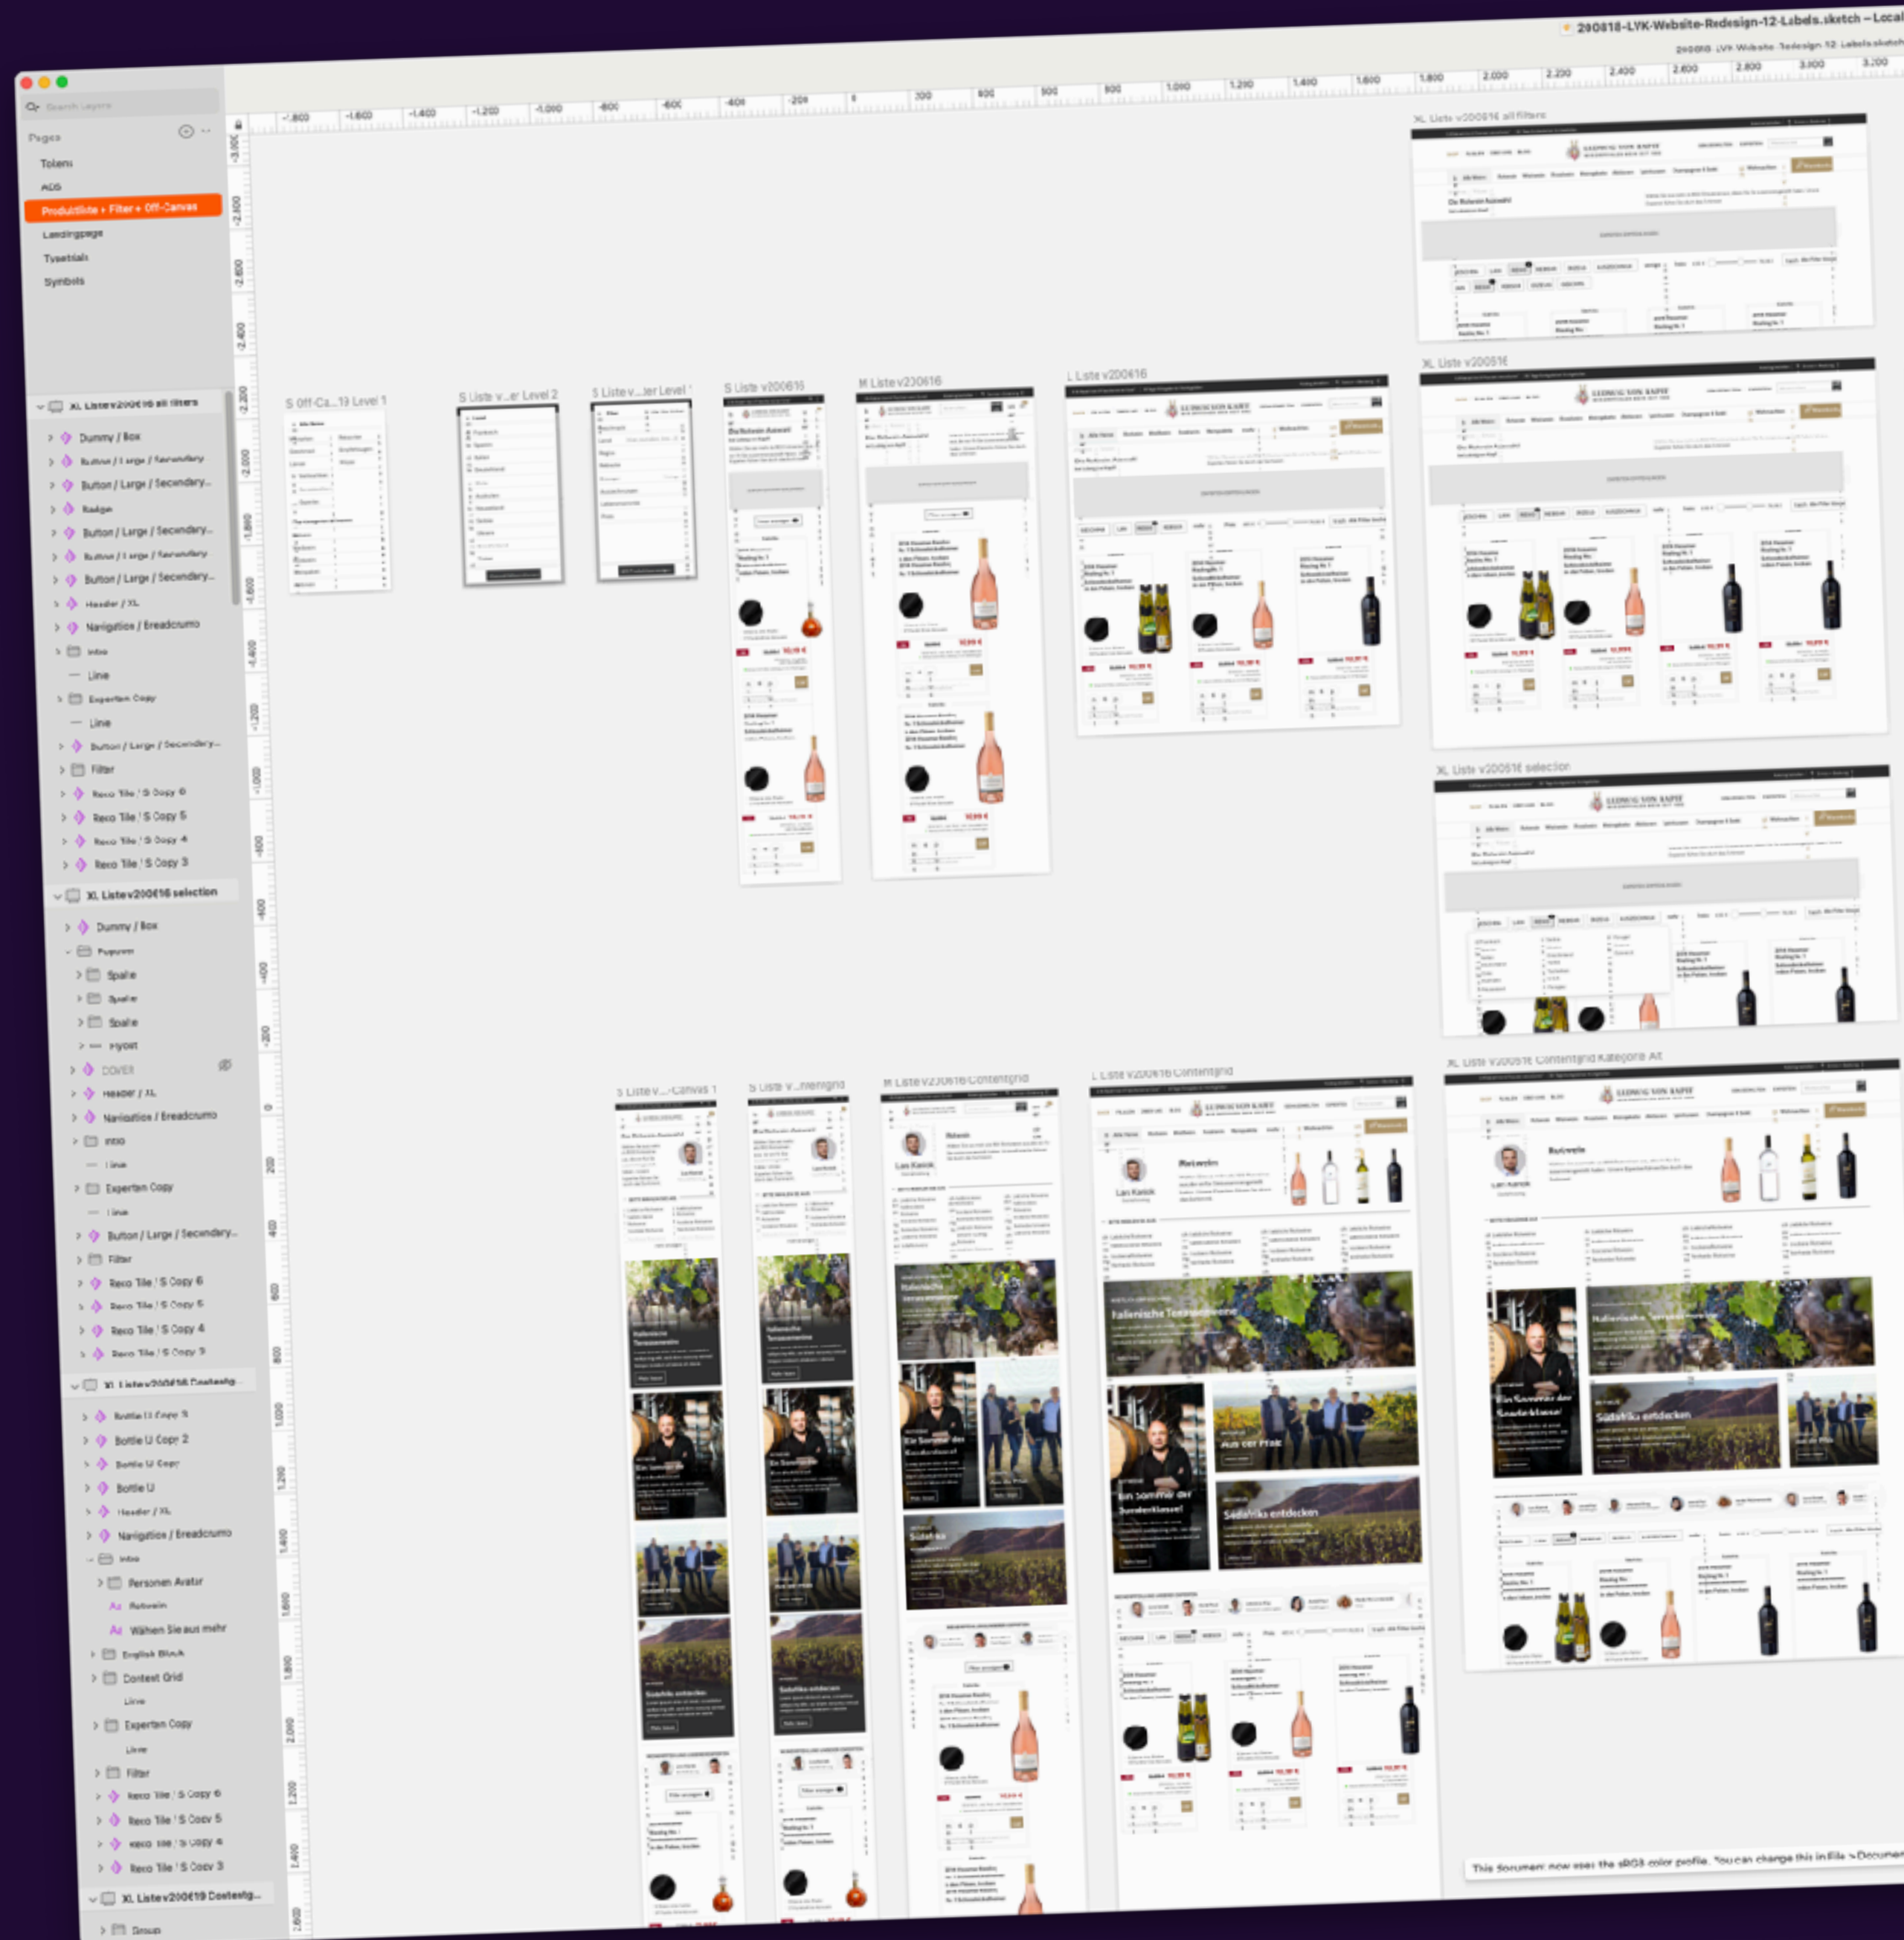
200818-LYK-Website-Redesign-12-Labels.sketch – Local
200818 LYK Website Redesign 12 Labels.sketch

Search Layers
Pages
Tokens
ADS
Produktliste + Filter + Off-Canvas
Landingpage
Typetails
Symbols

XL Liste v200616 all filters
Dummy / Box
Button / Large / Secondary
Button / Large / Secondary...
Badge
Button / Large / Secondary...
Button / Large / Secondary
Button / Large / Secondary...
Header / XL
Navigation / Breadcrumb
Intro
Line
Experten Copy
Line
Button / Large / Secondary...
Filter
Reco Tile / S Copy 6
Reco Tile / S Copy 5
Reco Tile / S Copy 4
Reco Tile / S Copy 3
XL Liste v200616 selection
Dummy / Box
Popover
Spalte
Spalte
Spalte
Flyout
COVER
Header / XL
Navigation / Breadcrumb
Intro
Line
Experten Copy
Line
Button / Large / Secondary...
Filter
Reco Tile / S Copy 6
Reco Tile / S Copy 5
Reco Tile / S Copy 4
Reco Tile / S Copy 3
XL Liste v200616 Contentg...
Bottle U Copy 3
Bottle U Copy 2
Bottle U Copy
Bottle U
Header / XL
Navigation / Breadcrumb
Intro
Personen Avatar
Rotwein
Wählen Sie aus mehr
English Block
Content Grid
Line
Experten Copy
Line
Filter
Reco Tile / S Copy 6
Reco Tile / S Copy 5
Reco Tile / S Copy 4
Reco Tile / S Copy 3
XL Liste v200616 Contentg...
Group

S Off-Ca...19 Level 1
S Liste v...er Level 2
S Liste v...ter Level 1
S Liste v200616
M Liste v200616
L Liste v200616
XL Liste v200616 all filters
XL Liste v200616
XL Liste v200616 selection
S Liste v...-Canvas 1
S Liste v...ntentgrid
M Liste v200616 Contentgrid
L Liste v200616 Contentgrid
XL Liste v200616 Contentgrid Kategorie AT

Italienische Terrassenweine
Ein Sommer der Sonderklasse!
Aus der Pfalz
Südafrika entdecken
Rotwein
Lars Kanzok

This document now uses the sRGB color profile. You can change this in File > Documen